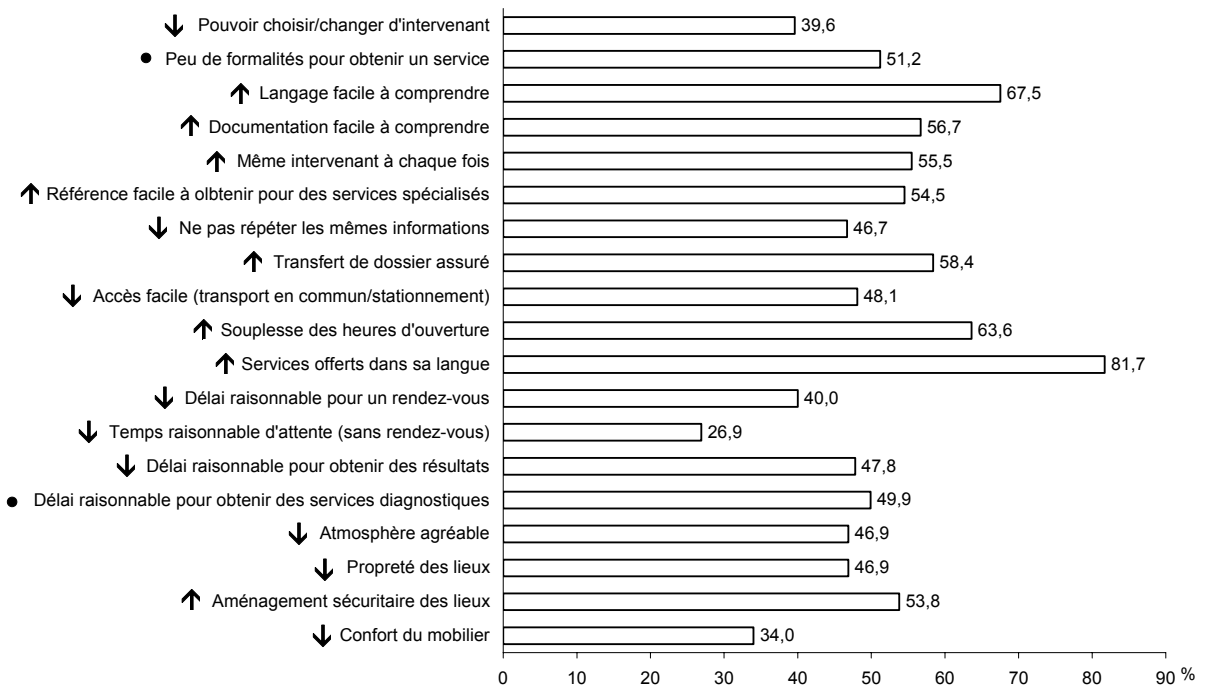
↓ Pouvoir choisir/changer d'intervenant 39,6
● Peu de formalités pour obtenir un service 51,2
↑ Langage facile à comprendre 67,5
↑ Documentation facile à comprendre 56,7
↑ Même intervenant à chaque fois 55,5
↑ Référence facile à olbtenir pour des services spécialisés 54,5
↓ Ne pas répéter les mêmes informations 46,7
↑ Transfert de dossier assuré 58,4
↓ Accès facile (transport en commun/stationnement) 48,1
↑ Souplesse des heures d'ouverture 63,6
↑ Services offerts dans sa langue 81,7
↓ Délai raisonnable pour un rendez-vous 40,0
↓ Temps raisonnable d'attente (sans rendez-vous) 26,9
↓ Délai raisonnable pour obtenir des résultats 47,8
● Délai raisonnable pour obtenir des services diagnostiques 49,9
↓ Atmosphère agréable 46,9
↓ Propreté des lieux 46,9
↑ Aménagement sécuritaire des lieux 53,8
↓ Confort du mobilier 34,0

0 10 20 30 40 50 60 70 80 90 %